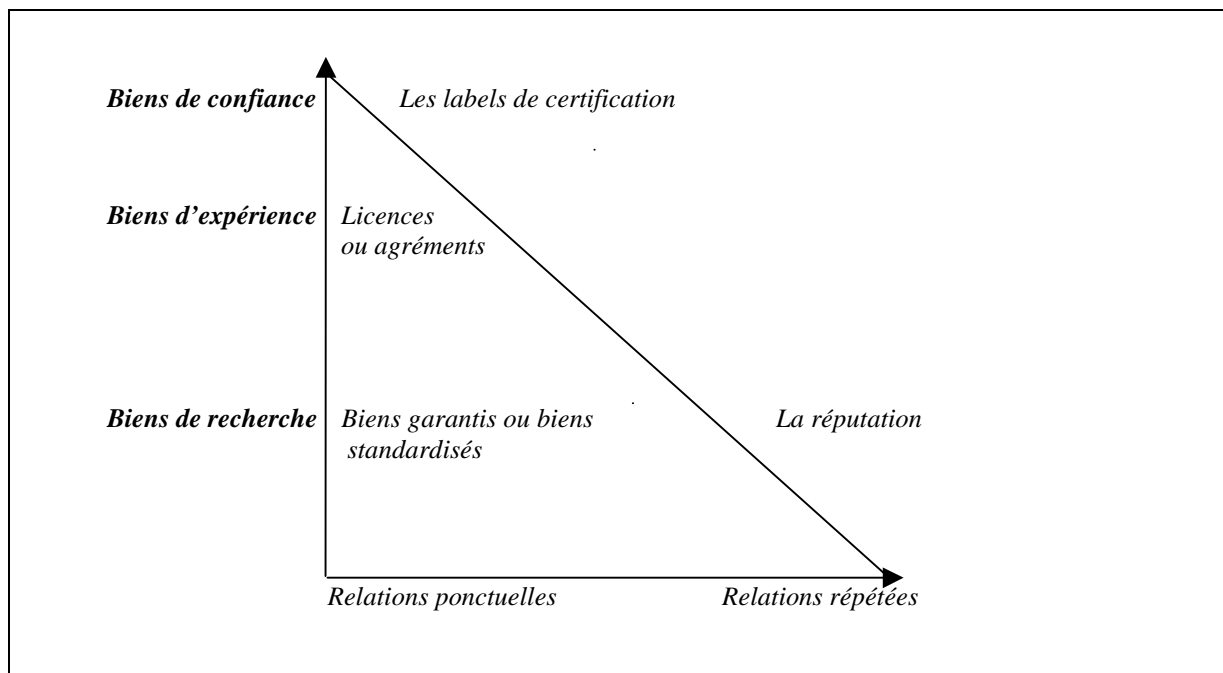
Biens de confiance

Les labels de certification

Biens d'expérience

Licences ou agréments

Biens de recherche

Biens garantis ou biens standardisés

La réputation

Relations ponctuelles

Relations répétées